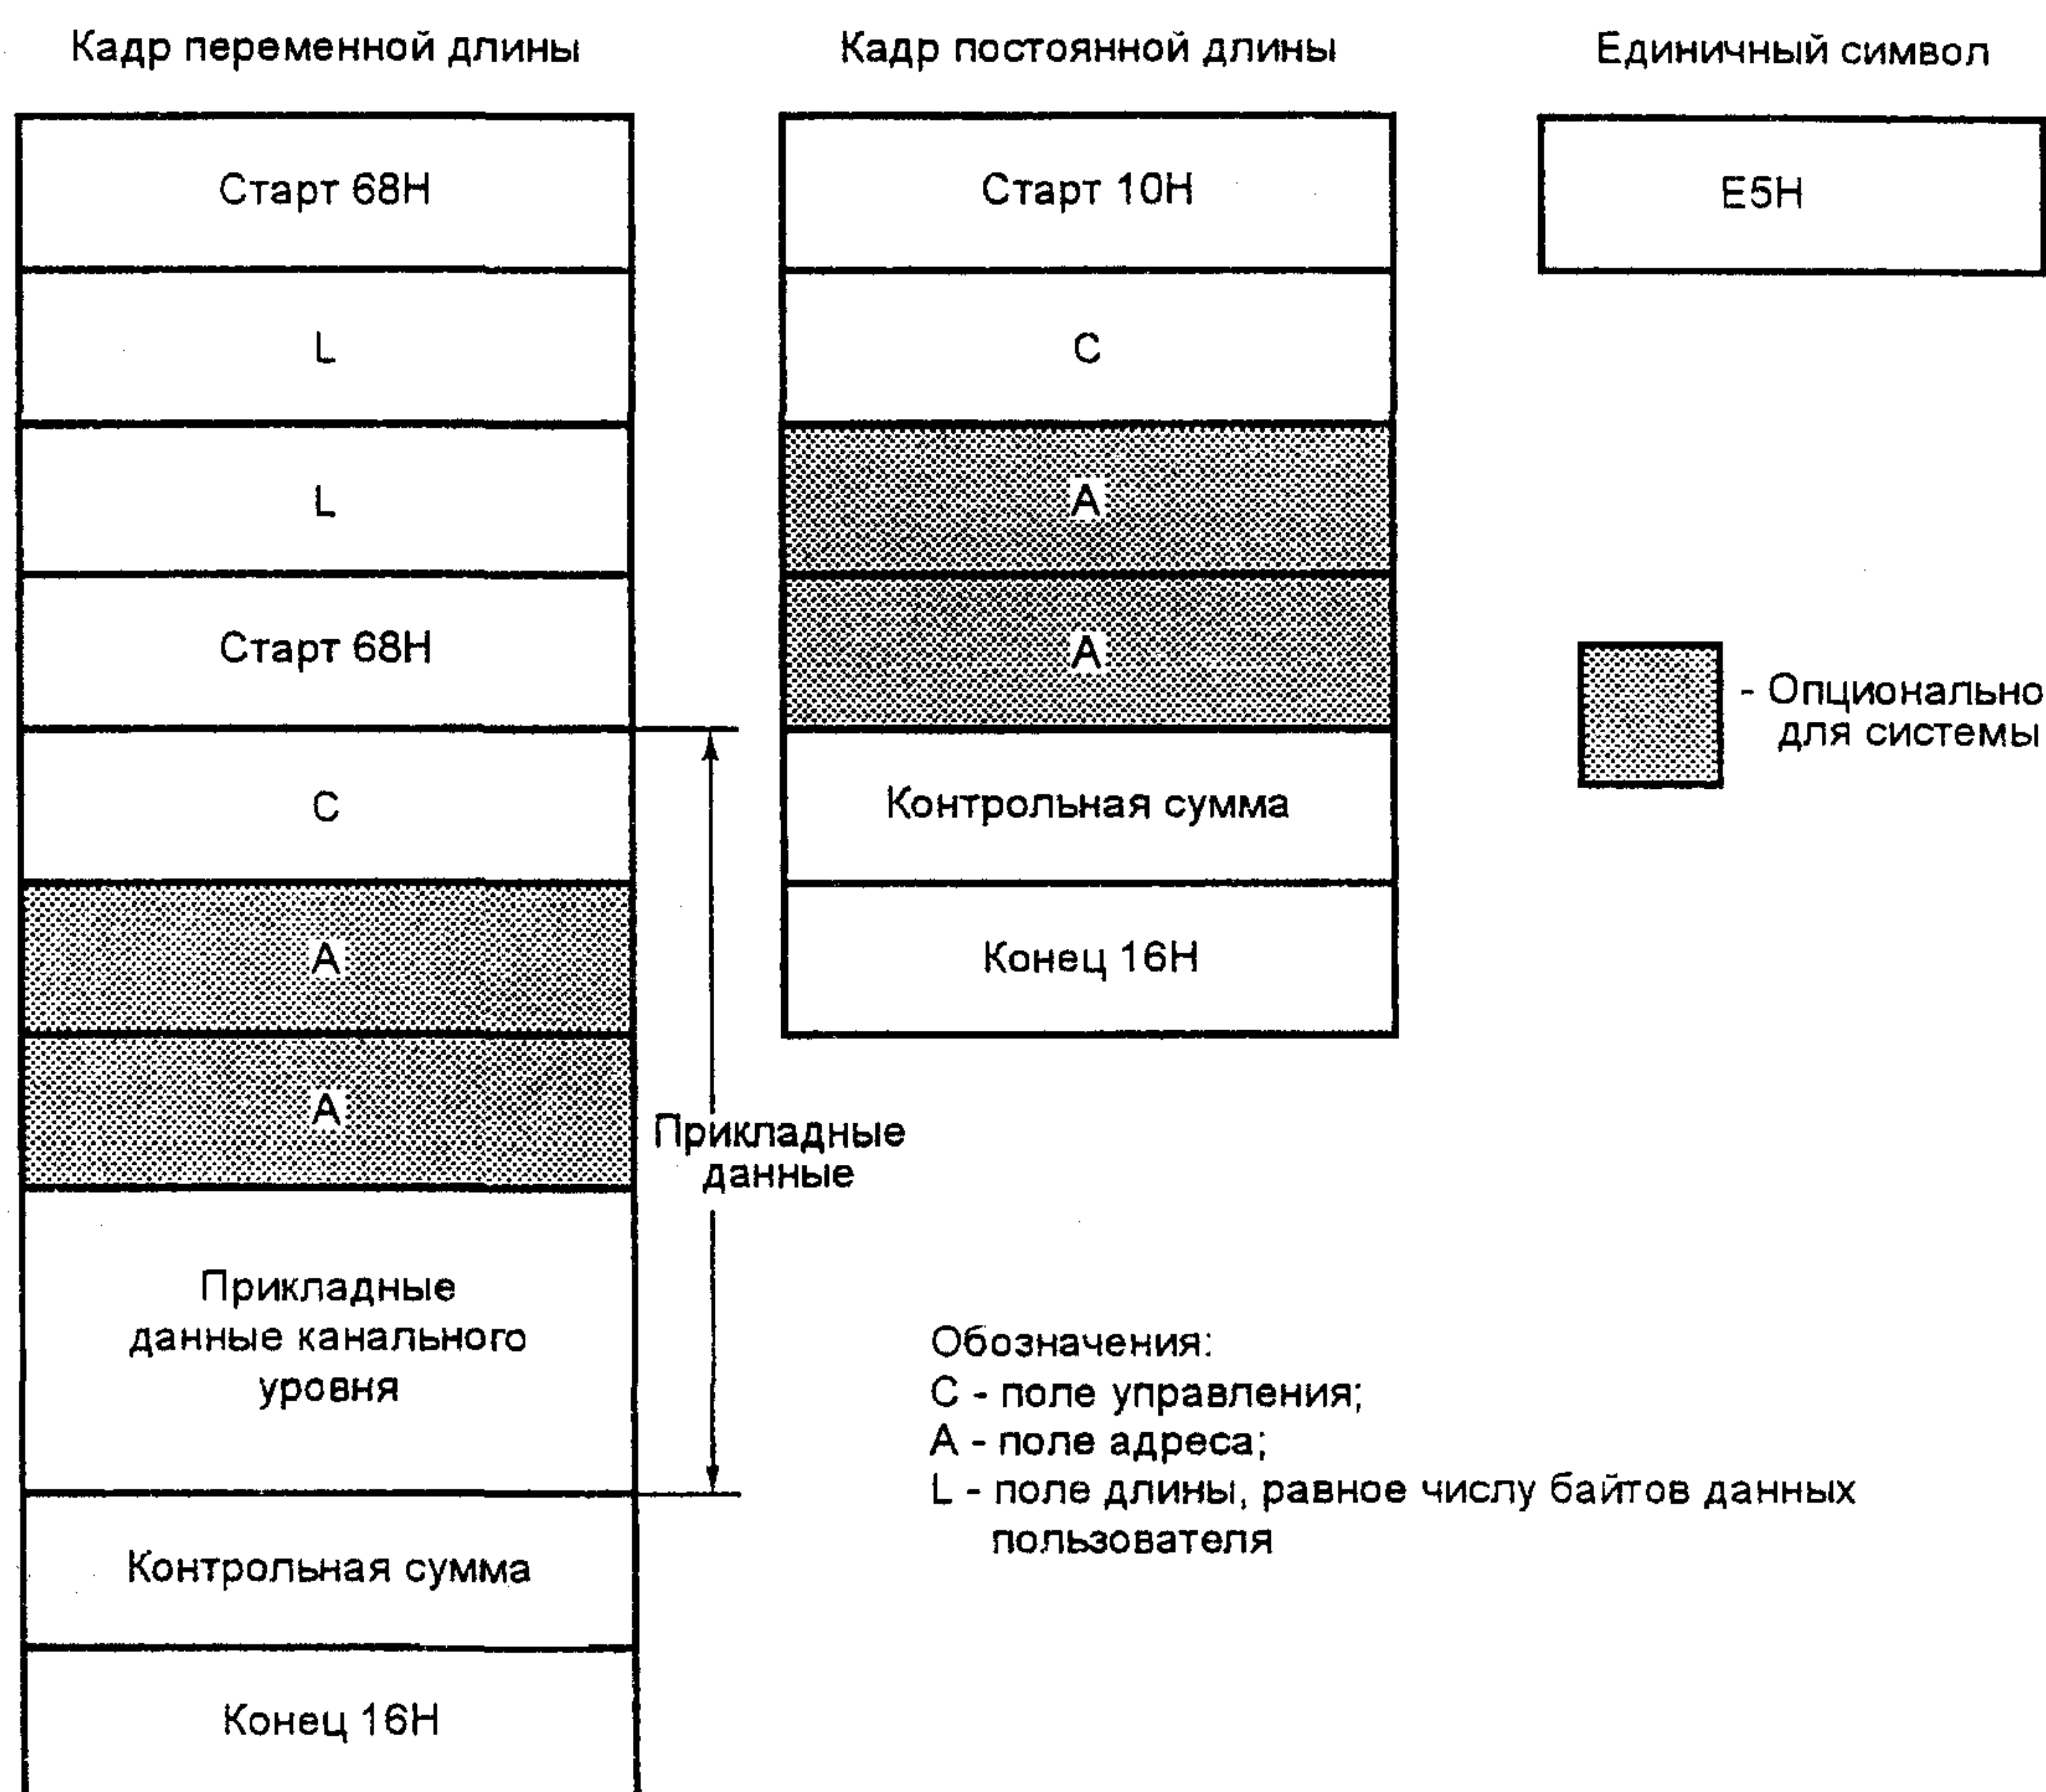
Кадр переменной длины

Старт 68Н

L

L

Старт 68Н

С

А

А

Прикладные данные канального уровня

Контрольная сумма

Конец 16Н

Прикладные данные

Кадр постоянной длины

Старт 10Н

С

А

А

Контрольная сумма

Конец 16Н

Единичный символ

Е5Н

- Опционально для системы

Обозначения:
С - поле управления;
А - поле адреса;
L - поле длины, равное числу байтов данных пользователя